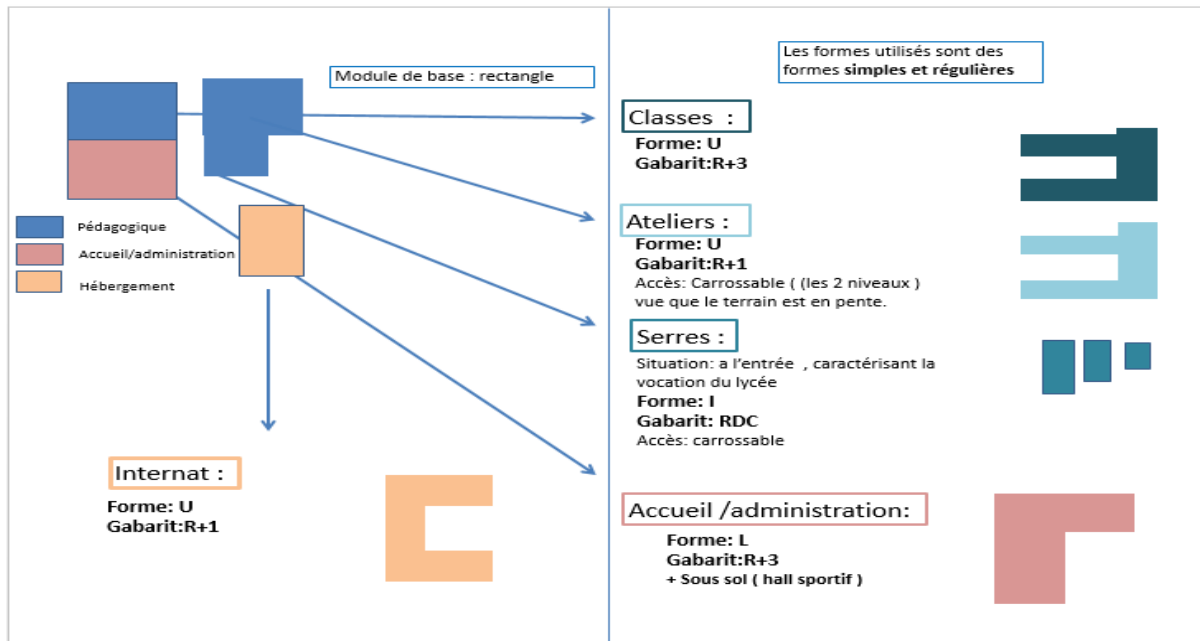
Module de base : rectangle

Pédagogique
Accueil/administration
Hébergement

Internat :
Forme: U
Gabarit:R+1

Les formes utilisés sont des formes **simples et régulières**

Classes :
Forme: U
Gabarit:R+3

Ateliers :
Forme: U
Gabarit:R+1
Accès: Carrossable ( (les 2 niveaux ) vue que le terrain est en pente.

Serres :
Situation: a l'entrée , caractérisant la vocation du lycée
Forme: I
Gabarit: RDC
Accès: carrossable

Accueil /administration:
Forme: L
Gabarit:R+3
+ Sous sol ( hall sportif )